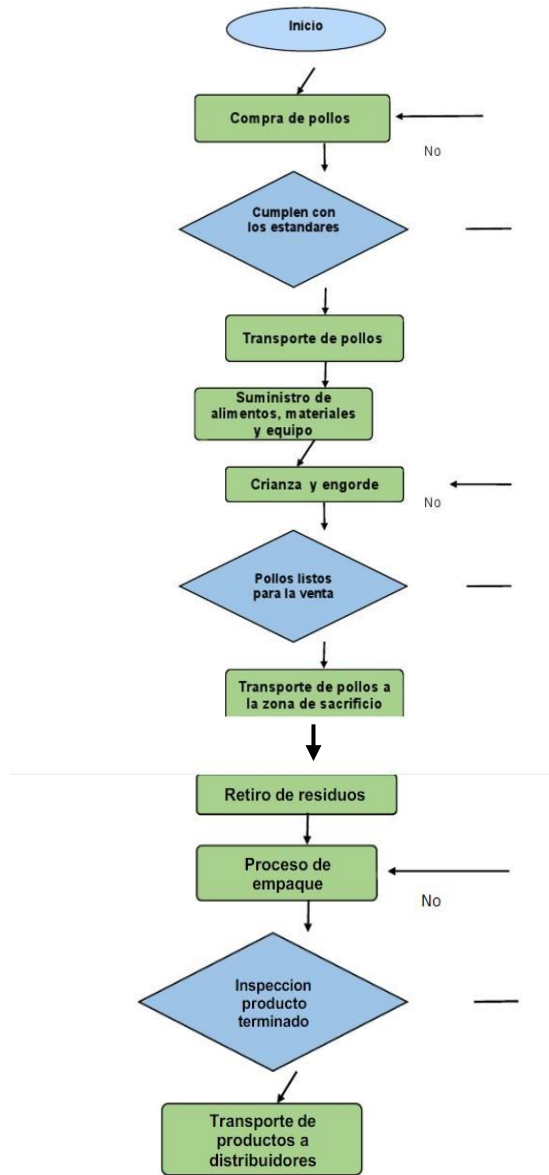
Inicio

Compra de pollos

No

Cumplen con los estandares

Transporte de pollos

Suministro de alimentos, materiales y equipo

Crianza y engorde

No

Pollos listos para la venta

Transporte de pollos a la zona de sacrificio

Retiro de residuos

Proceso de empaque

No

Inspeccion producto terminado

Transporte de productos a distribuidores